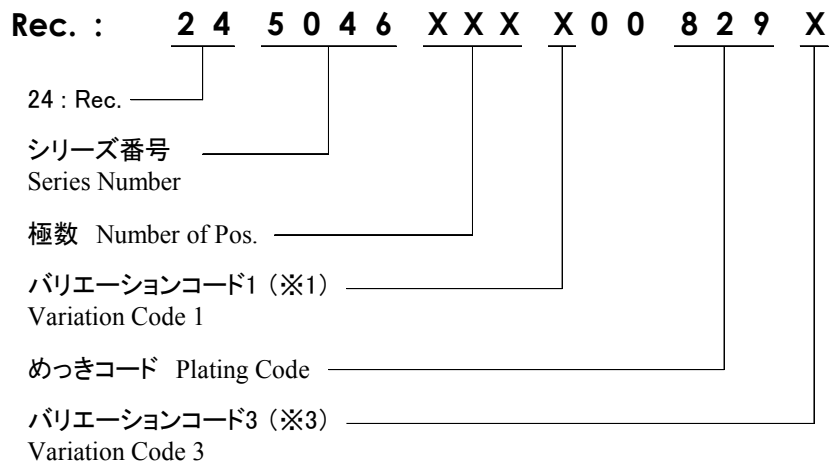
Rec. : 24 5046 XXX X00 829 X

24 : Rec.

シリーズ番号
Series Number

極数 Number of Pos.

バリエーションコード1（※1）
Variation Code 1

めっきコード Plating Code

バリエーションコード3（※3）
Variation Code 3